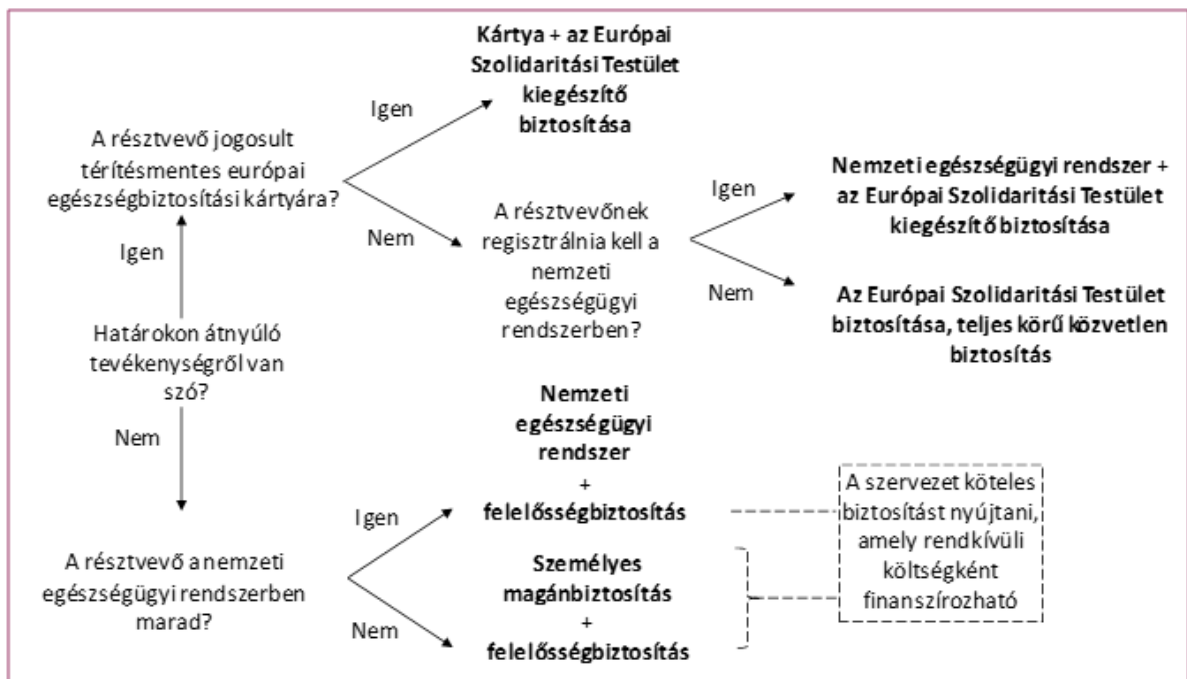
Határokon átnyúló tevékenységről van szó?

Igen

A résztvevő jogosult térítésmentes európai egészségbiztosítási kártyára?

Igen

Kártya + az Európai Szolidaritási Testület kiegészítő biztosítása

Nem

A résztvevőnek regisztrálnia kell a nemzeti egészségügyi rendszerben?

Igen

Nemzeti egészségügyi rendszer + az Európai Szolidaritási Testület kiegészítő biztosítása

Nem

Az Európai Szolidaritási Testület biztosítása, teljes körű közvetlen biztosítás

Nem

A résztvevő a nemzeti egészségügyi rendszerben marad?

Igen

Nemzeti egészségügyi rendszer + felelősségbiztosítás

Nem

Személyes magánbiztosítás + felelősségbiztosítás

A szervezet köteles biztosítást nyújtani, amely rendkívüli költségként finanszírozható